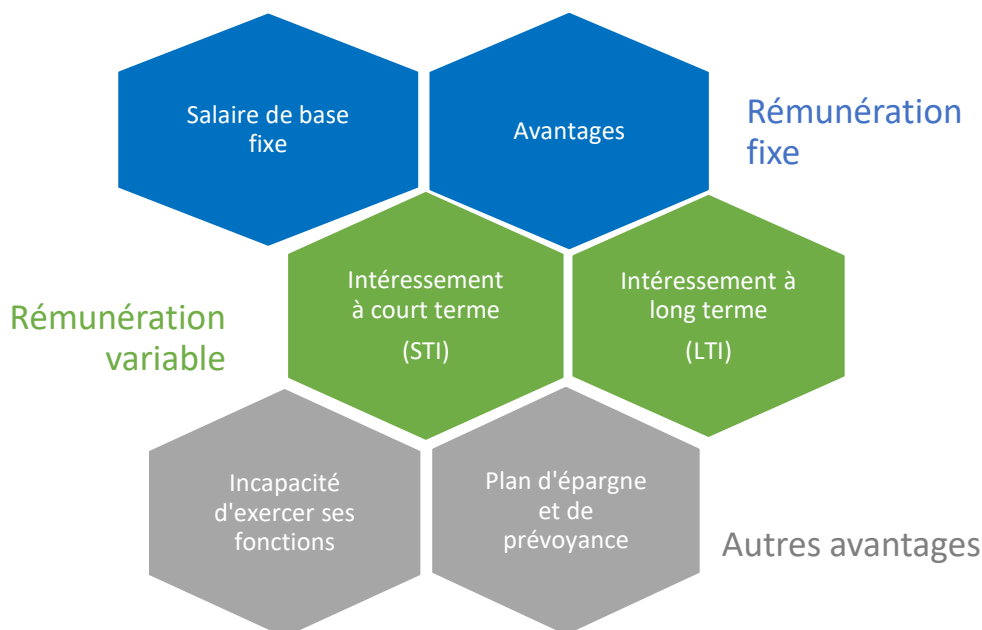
Salaire de base fixe

Avantages

Rémunération fixe

Rémunération variable

Intéressement à court terme

(STI)

Intéressement à long terme

(LTI)

Incapacité d'exercer ses fonctions

Plan d'épargne et de prévoyance

Autres avantages